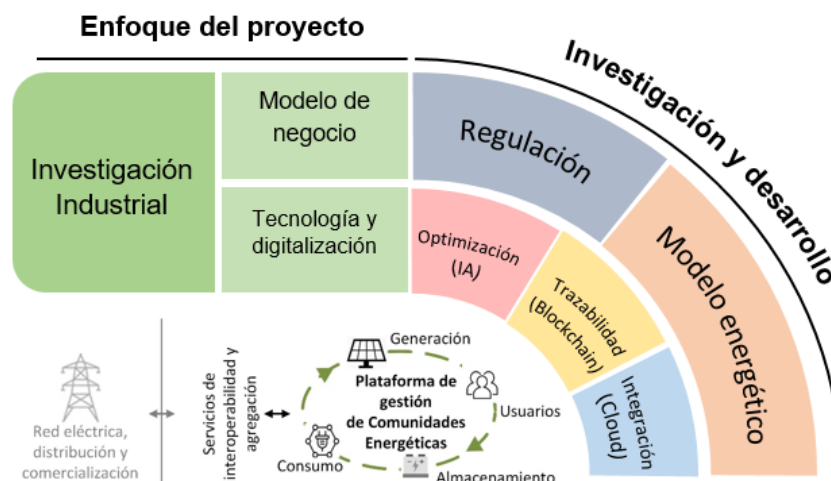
Enfoque del proyecto

Investigación y desarrollo

Investigación Industrial

Modelo de negocio

Tecnología y digitalización

Regulación

Optimización (IA)

Trazabilidad (Blockchain)

Integración (Cloud)

Modelo energético

Red eléctrica, distribución y comercialización

Servicios de interoperabilidad y agregación

Generación

Plataforma de gestión de Comunidades Energéticas

Usuarios

Consumo

Almacenamiento